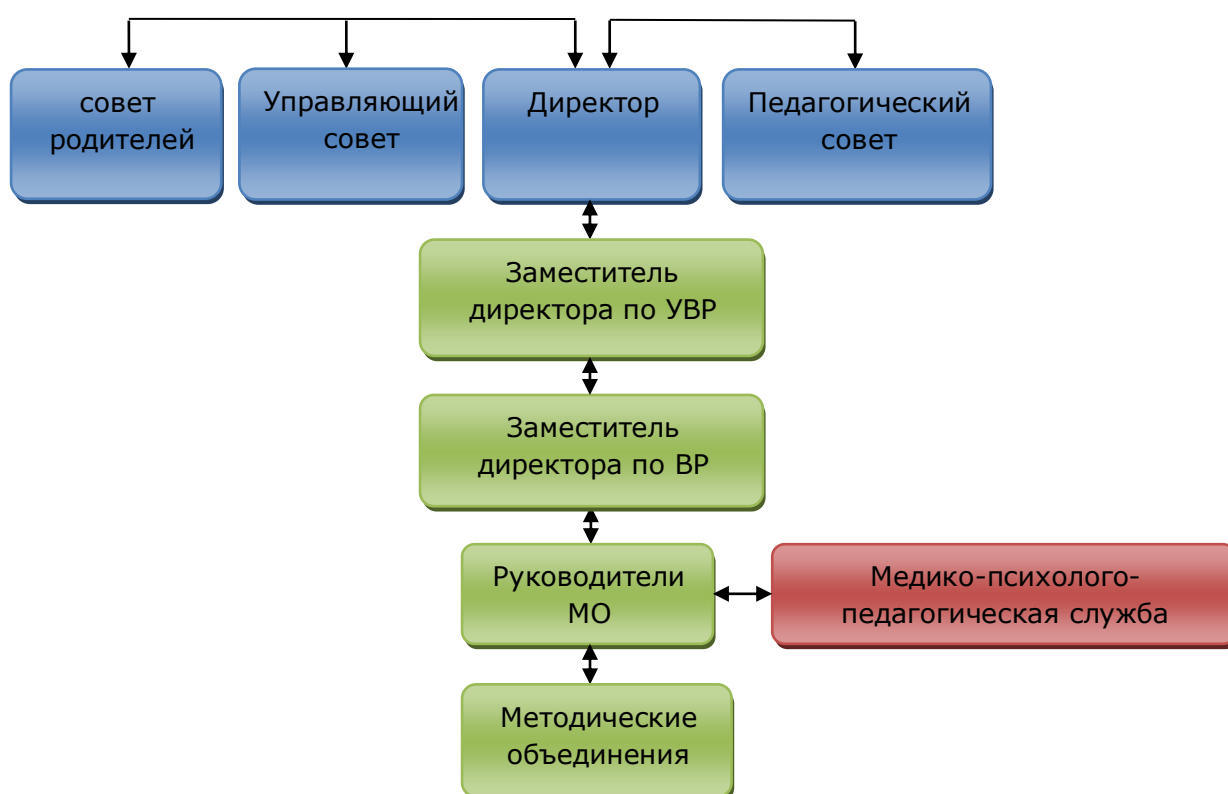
совет родителей

Управляющий совет

Директор

Педагогический совет

Заместитель директора по УВР

Заместитель директора по ВР

Руководители МО

Медико-психолого-педагогическая служба

Методические объединения